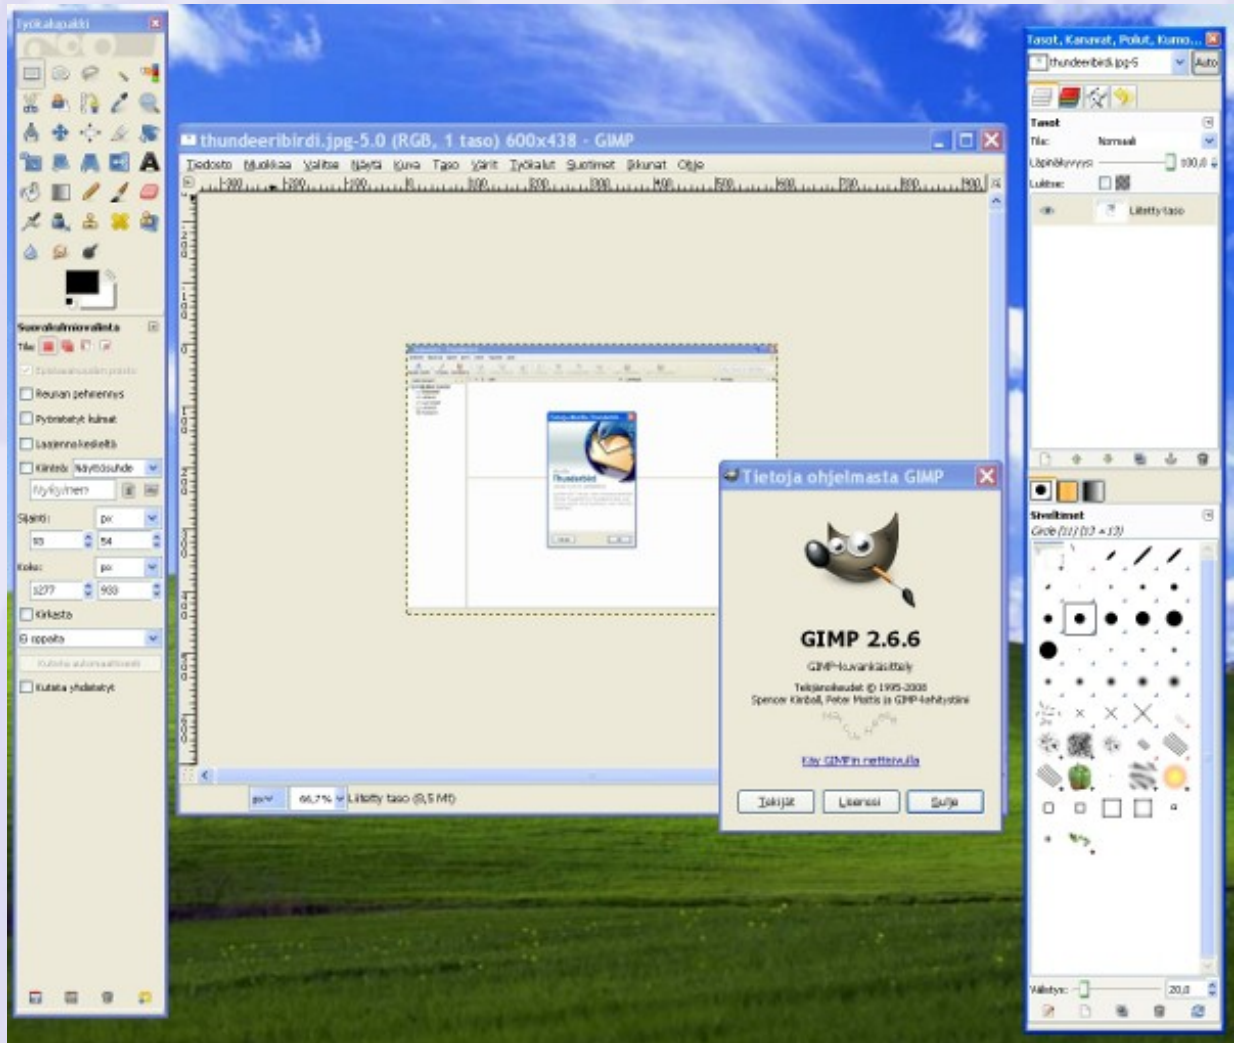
Työkalupakki

Suorakulmiovalinta
Tila:
Epätasaisuuden poisto
Reunan pehmennys
Pyöristetyt kulmat
Laajenna keskeltä
Kiinteä Näyttösuhde
Nykyinen
Sijainti: px
93 54
Koko: px
1277 933
Korosta
Ei oppaita
Kutista automaattisesti
Kutista yhdistetyt

thundeeribirdi.jpg-5.0 (RGB, 1 taso) 600x438 - GIMP
Tiedosto Muokkaa Valitse Näytä Kuva Taso Värit Työkalut Suotimet Ikkunat Ohje
px 66,7% Liitetty taso (9,5 Mt)

Tietoja ohjelmasta GIMP
GIMP 2.6.6
GIMP-kuvankäsittely
Tekijänoikeudet © 1995-2008
Spencer Kimball, Peter Mattis ja GIMP-kehitystiimi
Käy GIMPin nettisivuilla
Tekijät Lisenssi Sulje

Tasot, Kanavat, Polut, Kumo...
thundeeribirdi.jpg-5 Auto
Tasot
Tila: Normaali
Läpinäkyvyys: 100,0
Lukitse:
Liitetty taso

Siveltimet
Circle (11) (13 × 13)
Välistys: 20,0